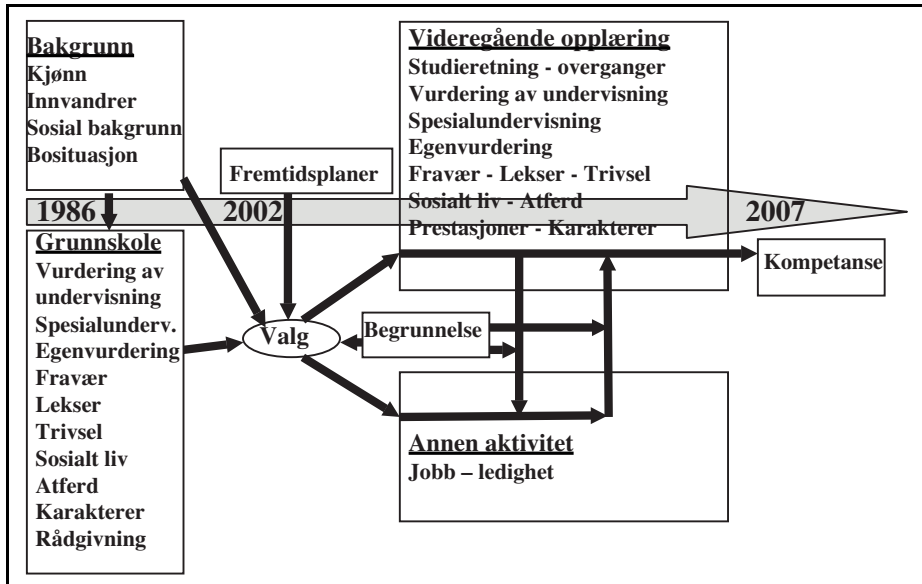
Bakgrunn
Kjønn
Innvandrer
Sosial bakgrunn
Bosituasjon

1986

2002

2007

Fremtidsplaner

Videregående opplæring
Studieretning - overganger
Vurdering av undervisning
Spesialundervisning
Egenvurdering
Fravær - Lekser - Trivsel
Sosialt liv - Atferd
Prestasjoner - Karakterer

Grunnskole
Vurdering av undervisning
Spesialunderv.
Egenvurdering
Fravær
Lekser
Trivsel
Sosialt liv
Atferd
Karakterer
Rådgivning

Valg

Begrunnelse

Kompetanse

Annen aktivitet
Jobb – ledighet